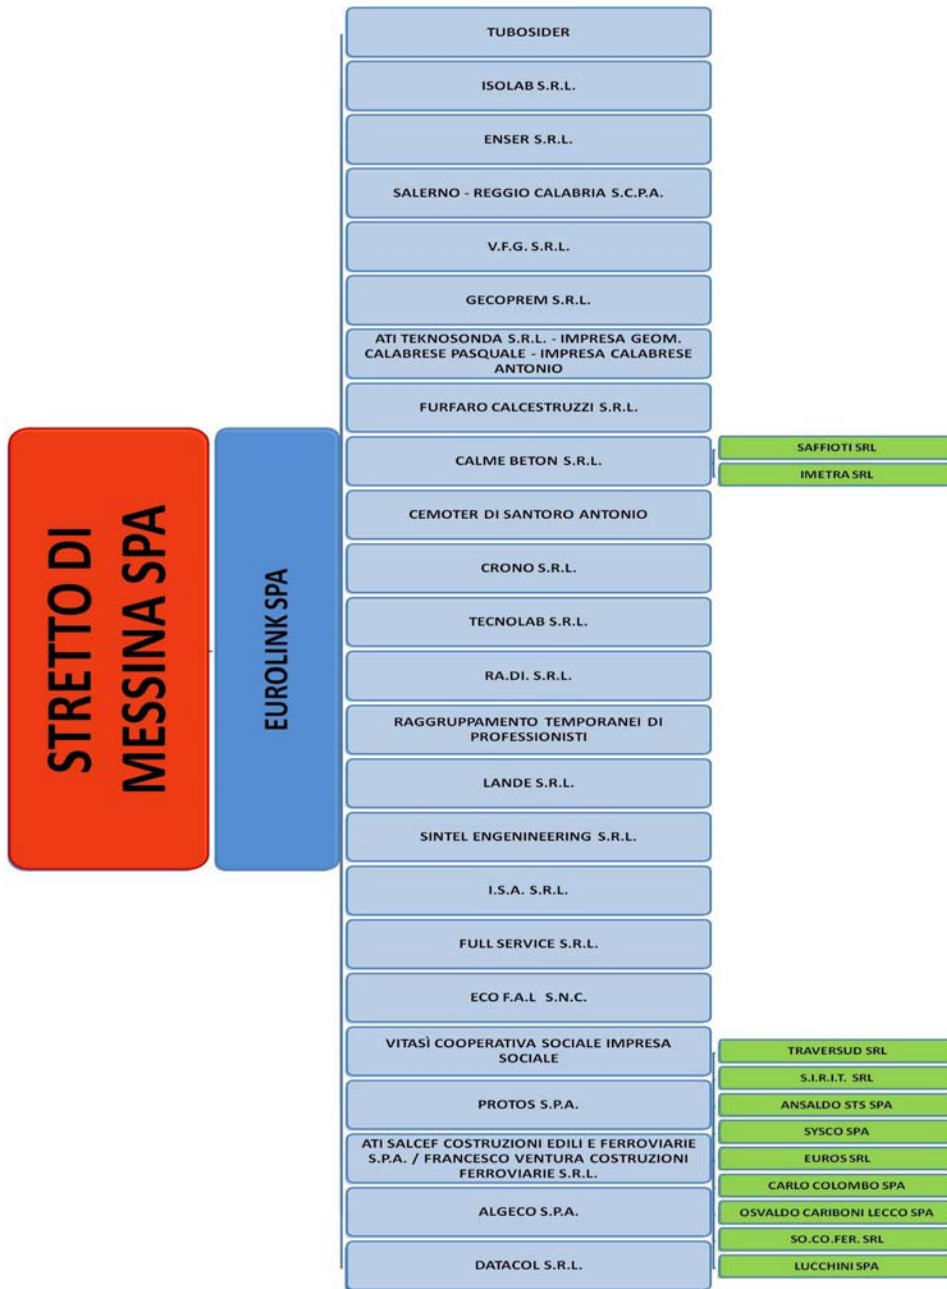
STRETTO DI MESSINA SPA

EUROLINK SPA

TUBOSIDER

ISOLAB S.R.L.

ENSER S.R.L.

SALERNO - REGGIO CALABRIA S.C.P.A.

V.F.G. S.R.L.

GECOPREM S.R.L.

ATI TEKNOSONDA S.R.L. - IMPRESA GEOM. CALABRESE PASQUALE - IMPRESA CALABRESE ANTONIO

FURFARO CALCESTRUZZI S.R.L.

CALME BETON S.R.L.

SAFFIOTI SRL

IMETRA SRL

CEMOTER DI SANTORO ANTONIO

CRONO S.R.L.

TECNOLAB S.R.L.

RA.DI. S.R.L.

RAGGRUPPAMENTO TEMPORANEI DI PROFESSIONISTI

LANDE S.R.L.

SINTEL ENGENINEERING S.R.L.

I.S.A. S.R.L.

FULL SERVICE S.R.L.

ECO F.A.L S.N.C.

VITASÌ COOPERATIVA SOCIALE IMPRESA SOCIALE

PROTOS S.P.A.

ATI SALCEF COSTRUZIONI EDILI E FERROVIARIE S.P.A. / FRANCESCO VENTURA COSTRUZIONI FERROVIARIE S.R.L.

ALGECO S.P.A.

DATACOL S.R.L.

TRAVERSUD SRL

S.I.R.I.T. SRL

ANSALDO STS SPA

SYSCO SPA

EUROS SRL

CARLO COLOMBO SPA

OSVALDO CARIBONI LECCO SPA

SO.CO.FER. SRL

LUCCHINI SPA